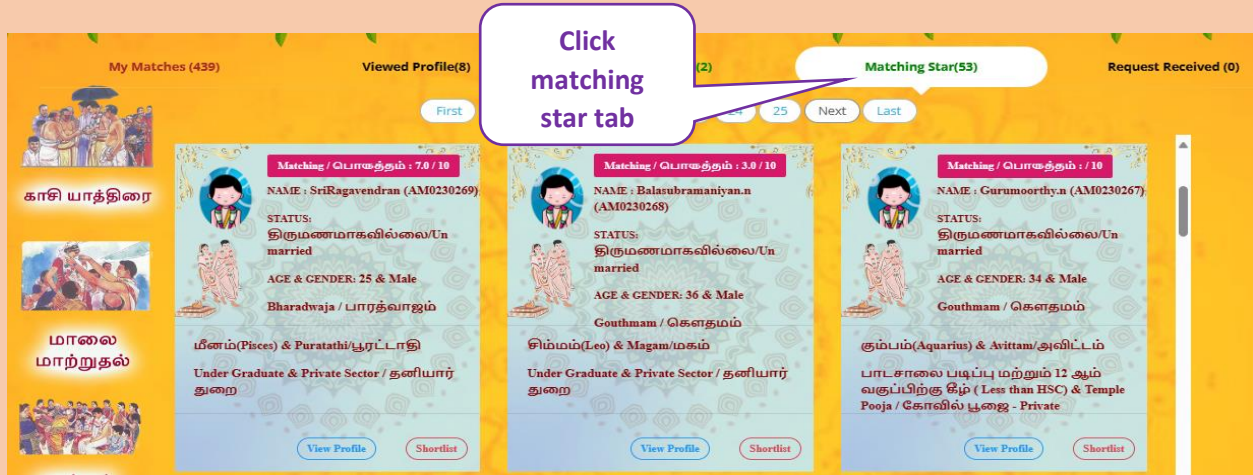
My Matches (439)

Viewed Profile(8)

Click matching star tab

(2)

Matching Star(53)

Request Received (0)

First

24

25

Next

Last

காசி யாத்திரை

மாலை மாற்றுதல்

Matching / பொருத்தம் : 7.0 / 10

NAME : SriRagavendran (AM0230269)

STATUS:
திருமணமாகவில்லை/Un married

AGE & GENDER: 25 & Male

Bharadwaja / பாரத்வாஜம்

மீனம்(Pisces) & Puratathi/பூரட்டாதி

Under Graduate & Private Sector / தனியார் துறை

View Profile

Shortlist

Matching / பொருத்தம் : 3.0 / 10

NAME : Balasubramaniyan.n (AM0230268)

STATUS:
திருமணமாகவில்லை/Un married

AGE & GENDER: 36 & Male

Gouthmam / கௌதமம்

சிம்மம்(Leo) & Magam/மகம்

Under Graduate & Private Sector / தனியார் துறை

View Profile

Shortlist

Matching / பொருத்தம் : / 10

NAME : Gurumoorthy.n (AM0230267)

STATUS:
திருமணமாகவில்லை/Un married

AGE & GENDER: 34 & Male

Gouthmam / கௌதமம்

கும்பம்(Aquarius) & Avittam/அவிட்டம்

பாடசாலை படிப்பு மற்றும் 12 ஆம் வகுப்பிற்கு கீழ் ( Less than HSC) & Temple Pooja / கோவில் பூஜை - Private

View Profile

Shortlist